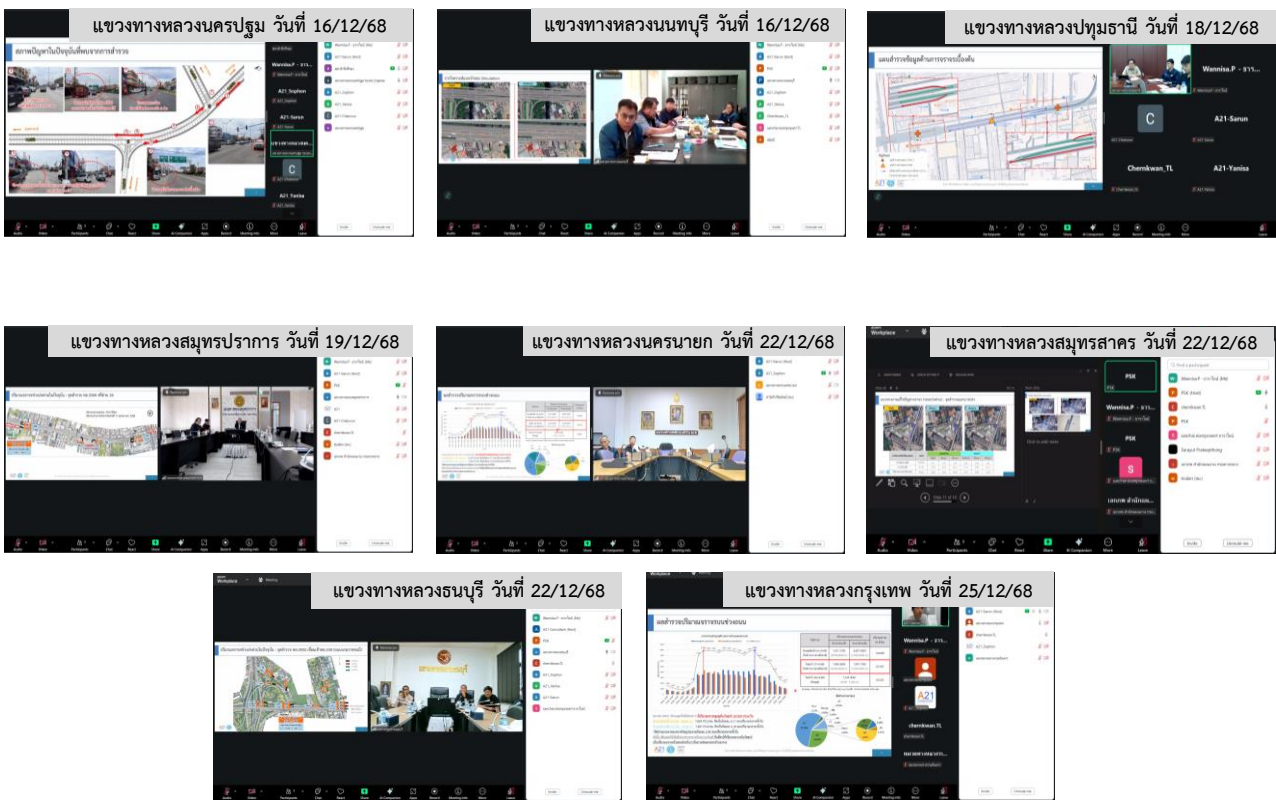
แขวงทางหลวงนครปฐม วันที่ 16/12/68

Wannisa.P - ธาร...

A21_Sophon

A21-Sarun

C

A21_Yanisa

แขวงทางหลวงนนทบุรี วันที่ 16/12/68

แขวงทางหลวงปทุมธานี วันที่ 18/12/68

Wannisa.P - ธาร...

C

A21-Sarun

Chernkwan_TL

A21-Yanisa

แขวงทางหลวงสมุทรปราการ วันที่ 19/12/68

แขวงทางหลวงนครนายก วันที่ 22/12/68

แขวงทางหลวงสมุทรสาคร วันที่ 22/12/68

Workplace

PSK

Wannisa.P - ธาร...

PSK

S

แขวงทางหลวงธนบุรี วันที่ 22/12/68

Workplace

แขวงทางหลวงกรุงเทพ วันที่ 25/12/68

Workplace

Wannisa.P - ธาร...

A21

chernkwan_TL